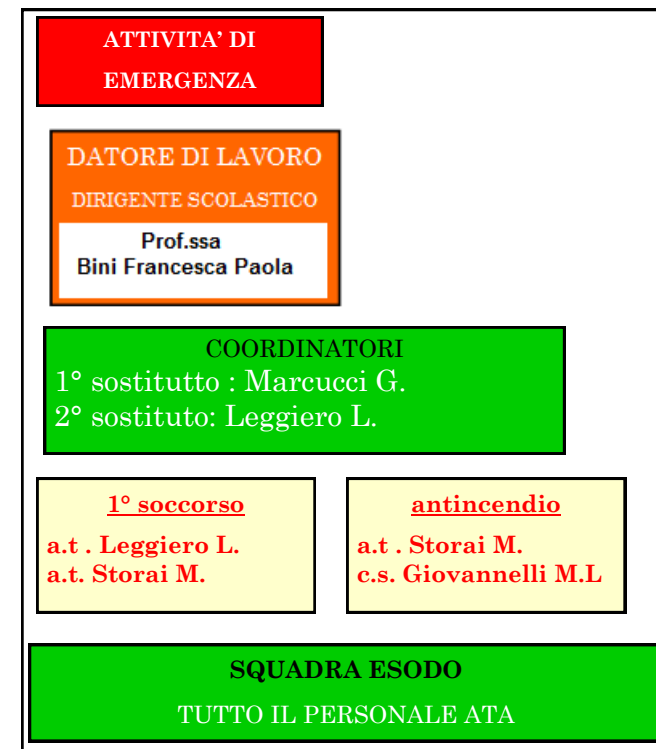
ATTIVITA' DI EMERGENZA

DATORE DI LAVORO

DIRIGENTE SCOLASTICO

Prof.ssa
Bini Francesca Paola

COORDINATORI
1° sostitutto : Marcucci G.
2° sostituto: Leggiero L.

1° soccorso

a.t . Leggiero L.
a.t. Storai M.

antincendio

a.t . Storai M.
c.s. Giovannelli M.L

SQUADRA ESODO

TUTTO IL PERSONALE ATA